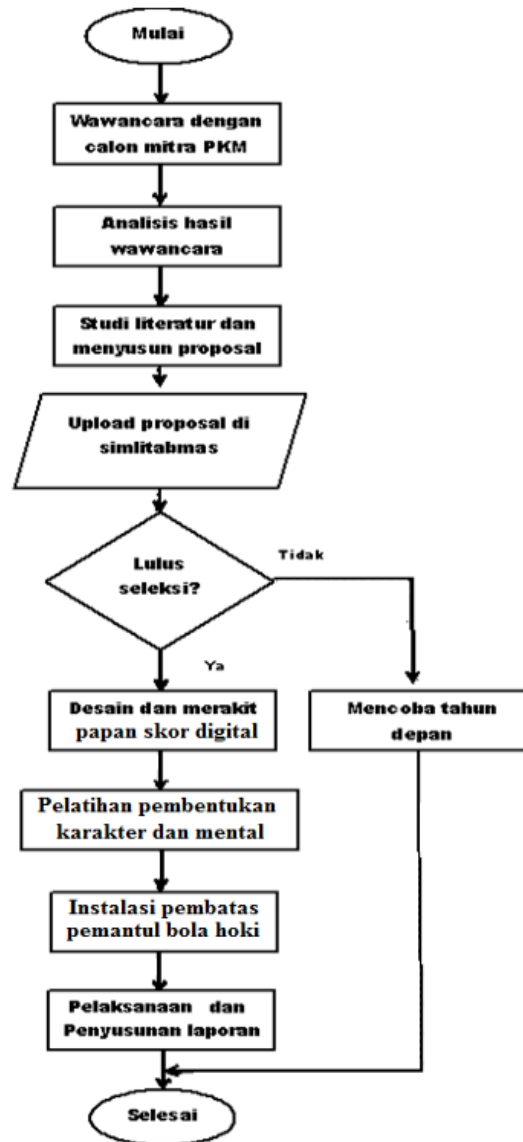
Mulai

Wawancara dengan calon mitra PKM

Analisis hasil wawancara

Studi literatur dan menyusun proposal

Upload proposal di simlitabmas

Lulus seleksi?

Tidak

Ya

Desain dan merakit papan skor digital

Mencoba tahun depan

Pelatihan pembentukan karakter dan mental

Instalasi pembatas pemantul bola hoki

Pelaksanaan dan Penyusunan laporan

Selesai